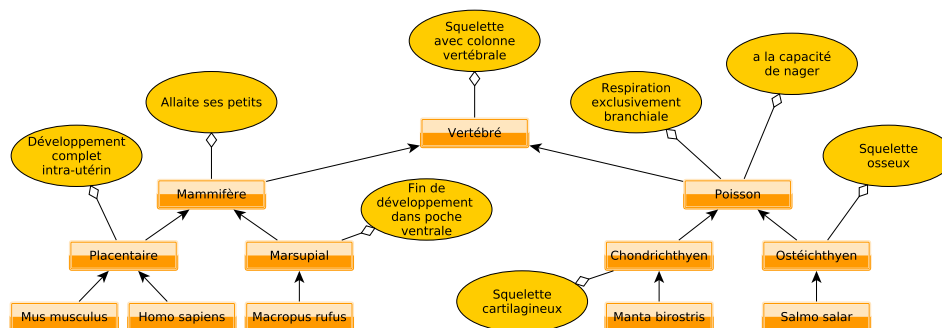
Squelette avec colonne vertébrale

Allaite ses petits

a la capacité de nager

Respiration exclusivement branchiale

Vertébré

Développement complet intra-utérin

Squelette osseux

Mammifère

Poisson

Fin de développement dans poche ventrale

Placentaire

Marsupial

Chondrichthyen

Ostéichthyen

Squelette cartilagineux

Mus musculus

Homo sapiens

Macropus rufus

Manta birostris

Salmo salar